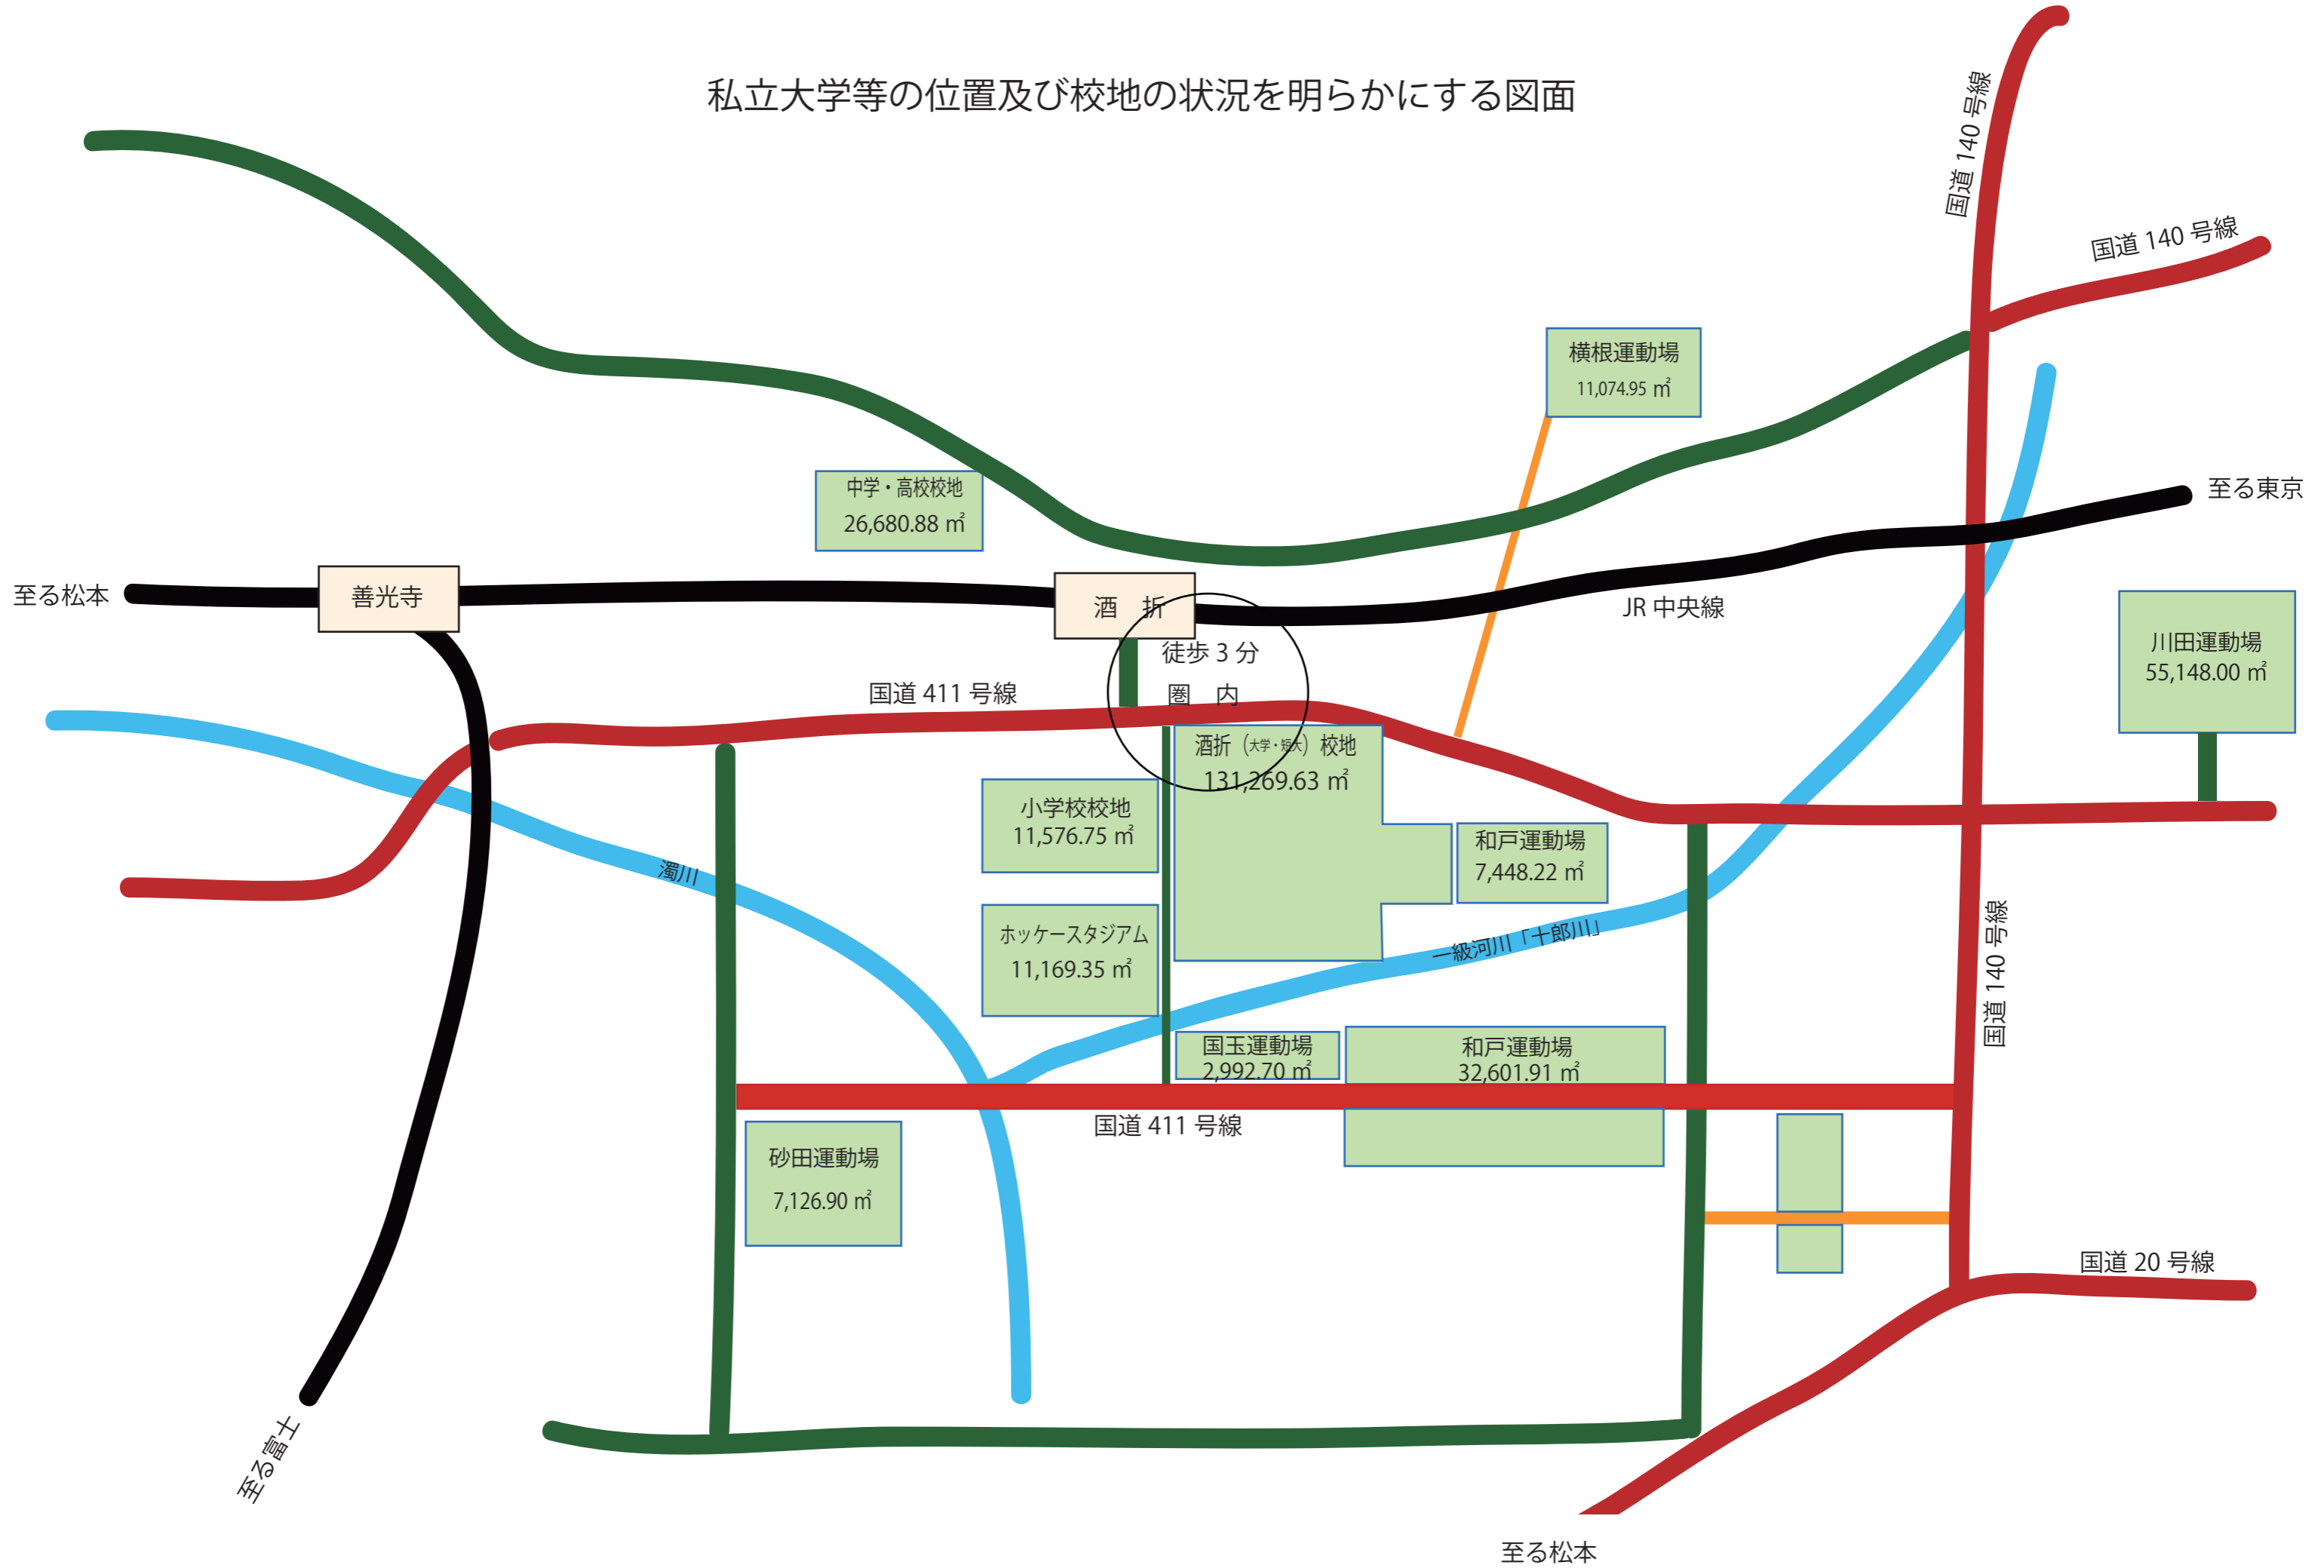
私立大学等の位置及び校地の状況を明らかにする図面

国道 140 号線

国道 140 号線

横根運動場
11,074.95 ㎡

中学・高校校地
26,680.88 ㎡

至る東京

至る松本

善光寺

酒　折

JR 中央線

徒歩 3 分
圏　内

川田運動場
55,148.00 ㎡

国道 411 号線

酒折（大学・短大）校地
131,269.63 ㎡

小学校校地
11,576.75 ㎡

和戸運動場
7,448.22 ㎡

濁川

ホッケースタジアム
11,169.35 ㎡

一級河川「十郎川」

国道 140 号線

国玉運動場
2,992.70 ㎡

和戸運動場
32,601.91 ㎡

国道 411 号線

砂田運動場
7,126.90 ㎡

国道 20 号線

至る富士

至る松本